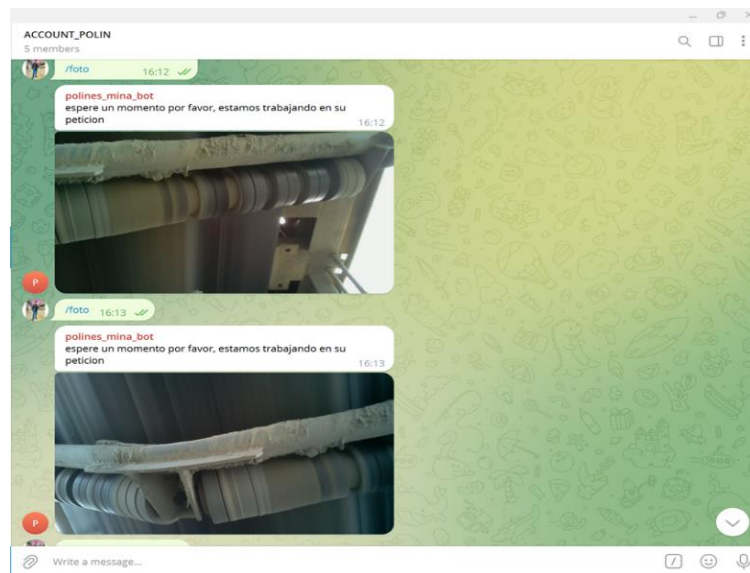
ACCOUNT_POLIN
5 members

/foto 16:12

polines_mina_bot
espere un momento por favor, estamos trabajando en su peticion 16:12

P

/foto 16:13

polines_mina_bot
espere un momento por favor, estamos trabajando en su peticion 16:13

P

Write a message...